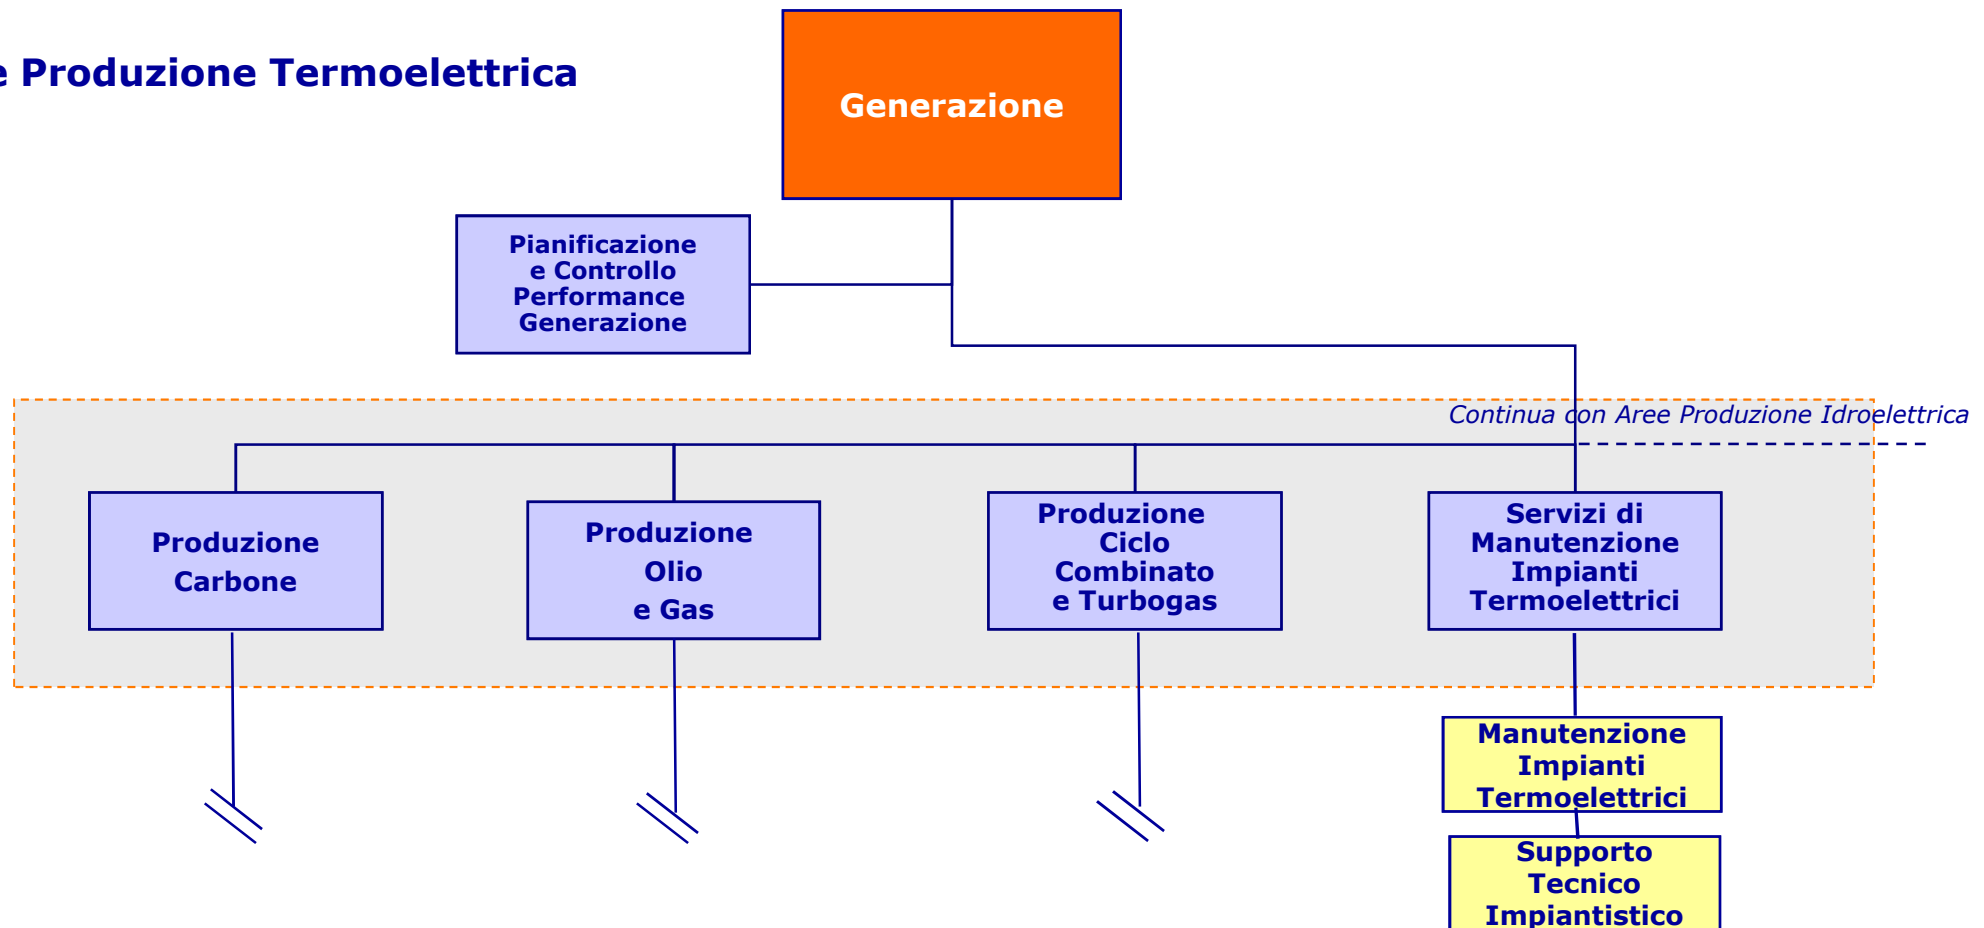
e Produzione Termoelettrica

Generazione

Pianificazione e Controllo Performance Generazione

Continua con Aree Produzione Idroelettrica

Produzione Carbone

Produzione Olio e Gas

Produzione Ciclo Combinato e Turbogas

Servizi di Manutenzione Impianti Termoelettrici

Manutenzione Impianti Termoelettrici

Supporto Tecnico Impiantistico